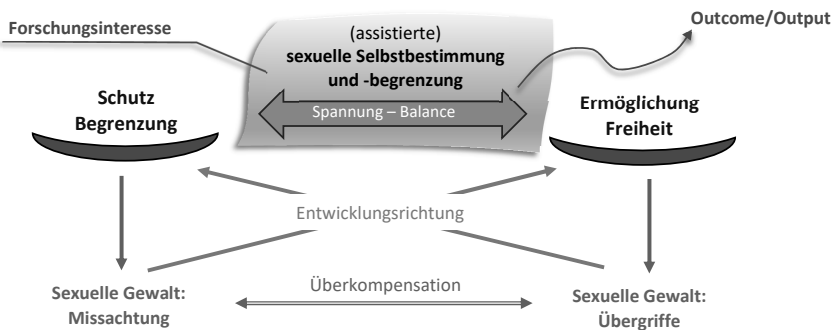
Forschungsinteresse

(assistierte)
sexuelle Selbstbestimmung
und -begrenzung

Outcome/Output

Spannung – Balance

Schutz
Begrenzung

Ermöglichung
Freiheit

Entwicklungsrichtung

Überkompensation

Sexuelle Gewalt:
Missachtung

Sexuelle Gewalt:
Übergriffe